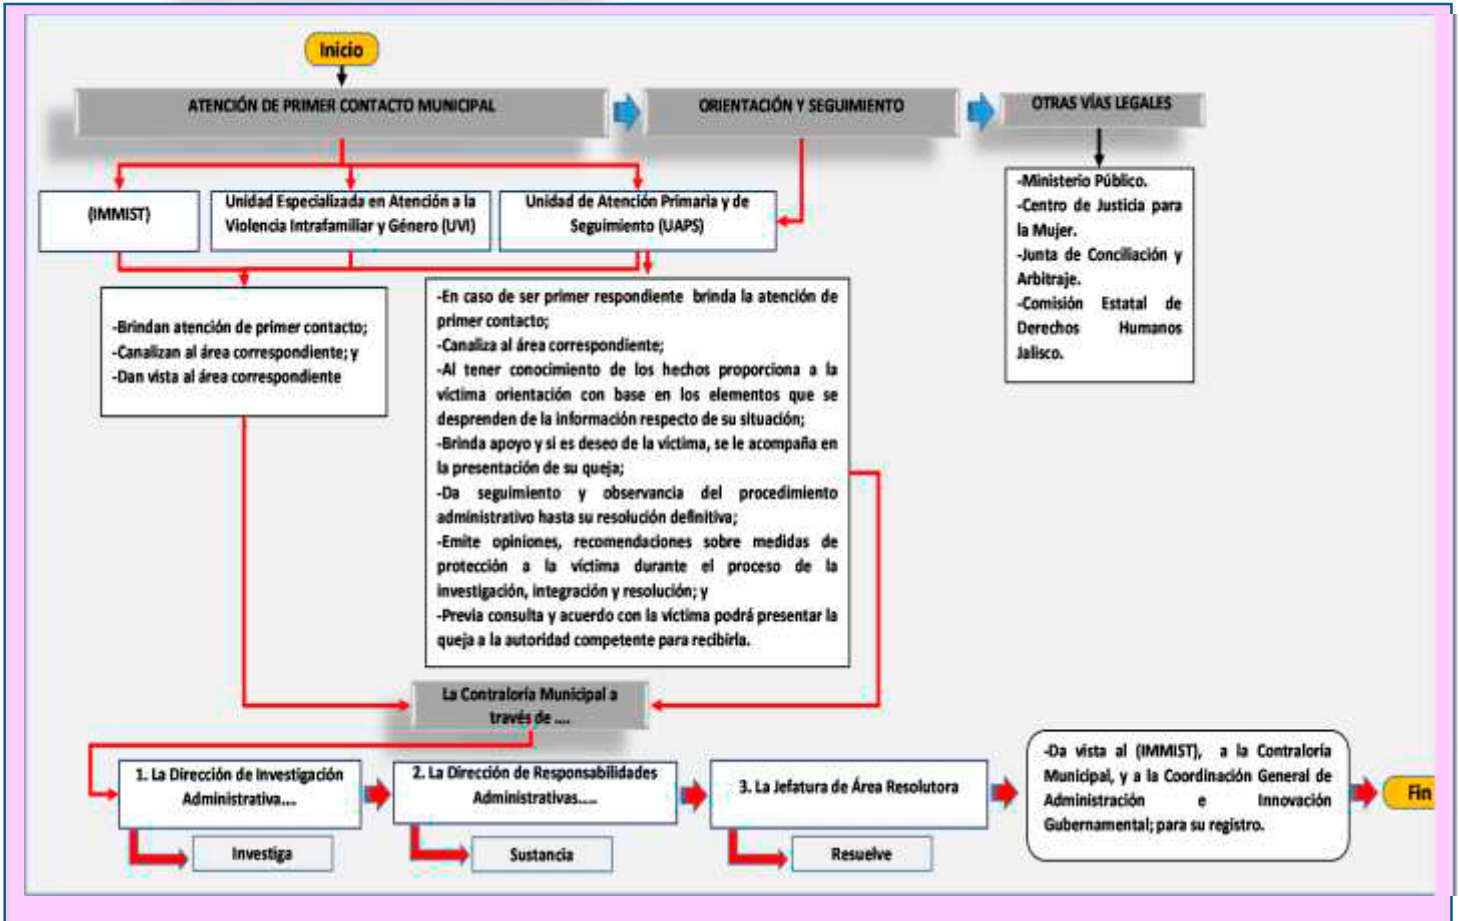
Inicio

ATENCIÓN DE PRIMER CONTACTO MUNICIPAL

ORIENTACIÓN Y SEGUIMIENTO

OTRAS VÍAS LEGALES

(IMMIST)

Unidad Especializada en Atención a la Violencia Intrafamiliar y Género (UVI)

Unidad de Atención Primaria y de Seguimiento (UAPS)

-Ministerio Público.
-Centro de Justicia para la Mujer.
-Junta de Conciliación y Arbitraje.
-Comisión Estatal de Derechos Humanos Jalisco.

-Brindan atención de primer contacto;
-Canalizan al área correspondiente; y
-Dan vista al área correspondiente

-En caso de ser primer respondiente brinda la atención de primer contacto;
-Canaliza al área correspondiente;
-Al tener conocimiento de los hechos proporciona a la víctima orientación con base en los elementos que se desprenden de la información respecto de su situación;
-Brinda apoyo y si es deseo de la víctima, se le acompaña en la presentación de su queja;
-Da seguimiento y observancia del procedimiento administrativo hasta su resolución definitiva;
-Emite opiniones, recomendaciones sobre medidas de protección a la víctima durante el proceso de la investigación, integración y resolución; y
-Previa consulta y acuerdo con la víctima podrá presentar la queja a la autoridad competente para recibirla.

La Contraloría Municipal a través de ....

1. La Dirección de Investigación Administrativa....

Investiga

2. La Dirección de Responsabilidades Administrativas....

Sustancia

3. La Jefatura de Área Resolutora

Resuelve

-Da vista al (IMMIST), a la Contraloría Municipal, y a la Coordinación General de Administración e Innovación Gubernamental; para su registro.

Fin